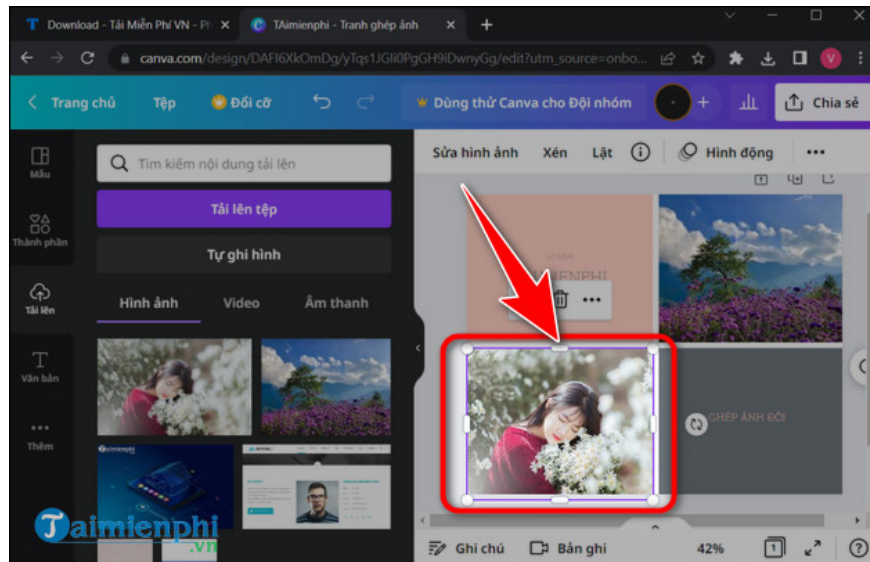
Download - Tải Miễn Phí VN - P
TAimienphi - Tranh ghép ảnh
canva.com/design/DAFI6XkOmDg/yTqs1JGli0PgGH9iDwnyGg/edit?utm_source=onbo...
Trang chủ
Tệp
Đổi cỡ
Dùng thử Canva cho Đội nhóm
Chia sẻ
Mẫu
Thành phần
Tải lên
Văn bản
Thêm
Tìm kiếm nội dung tải lên
Tải lên tệp
Tự ghi hình
Hình ảnh
Video
Âm thanh
Sửa hình ảnh
Xén
Lật
Hình động
...
IENPHI
GHÉP ẢNH ĐÔI
Ghi chú
Bản ghi
42%
Taimienphi.vn